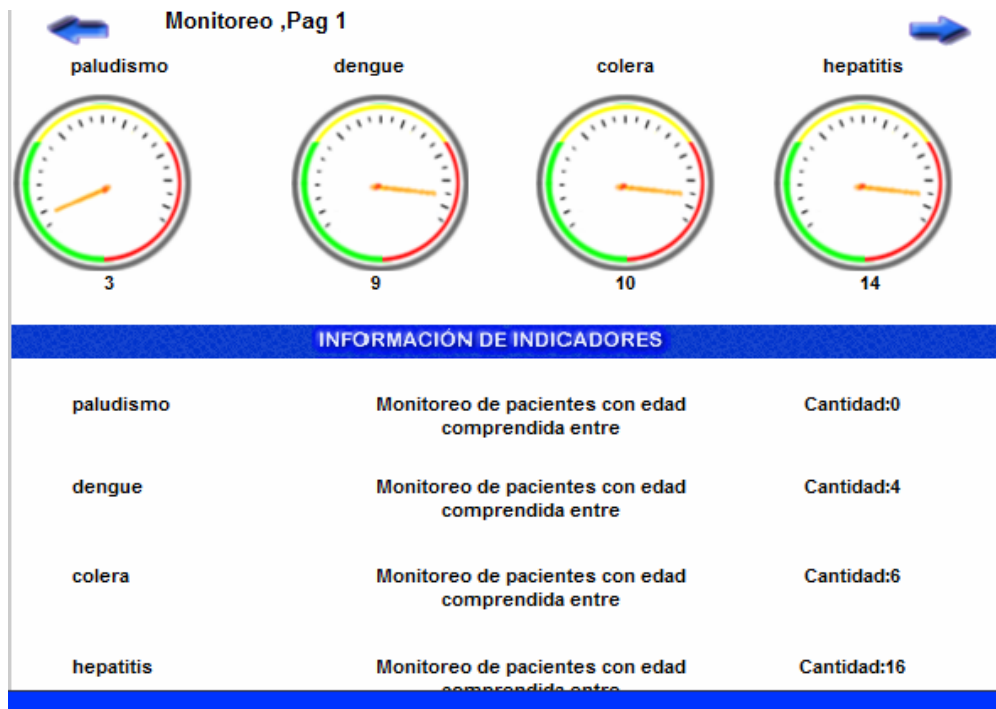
Monitoreo ,Pag 1

paludismo

dengue

colera

hepatitis

3

9

10

14

INFORMACIÓN DE INDICADORES

| paludismo | Monitoreo de pacientes con edad comprendida entre | Cantidad:0 |
|---|---|---|
| dengue | Monitoreo de pacientes con edad comprendida entre | Cantidad:4 |
| colera | Monitoreo de pacientes con edad comprendida entre | Cantidad:6 |
| hepatitis | Monitoreo de pacientes con edad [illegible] | Cantidad:16 |